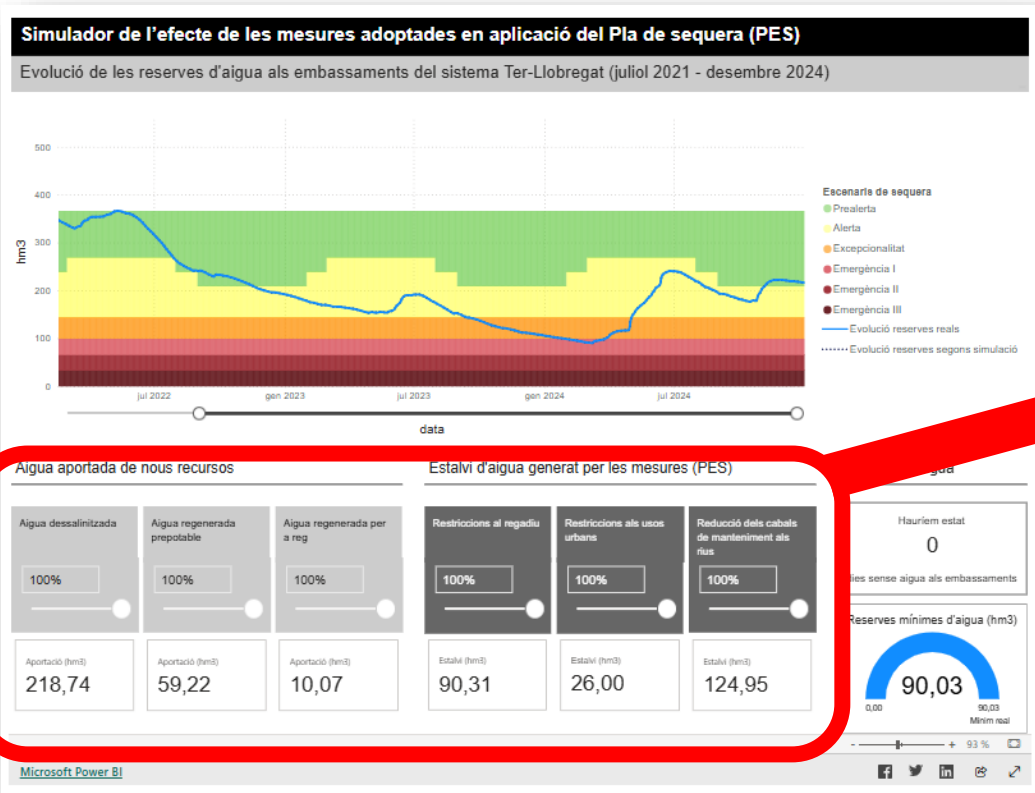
Simulador de l'efecte de les mesures adoptades en aplicació del Pla de sequera (PES)

Evolució de les reserves d'aigua als embassaments del sistema Ter-Llobregat (juliol 2021 - desembre 2024)

500
400
300
200
100
0
hm3

jul 2022
gen 2023
jul 2023
gen 2024
jul 2024
data

Escenaris de sequera
Prealerta
Alerta
Excepcionalitat
Emergència I
Emergència II
Emergència III
Evolució reserves reals
Evolució reserves segons simulació

Aigua aportada de nous recursos

Aigua dessalinitzada
100%
Aportació (hm3)
218,74

Aigua regenerada prepotable
100%
Aportació (hm3)
59,22

Aigua regenerada per a reg
100%
Aportació (hm3)
10,07

Estalvi d'aigua generat per les mesures (PES)

Restriccions al regadiu
100%
Estalvi (hm3)
90,31

Restriccions als usos urbans
100%
Estalvi (hm3)
26,00

Reducció dels cabals de manteniment als rius
100%
Estalvi (hm3)
124,95

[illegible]gua

Hauríem estat
0
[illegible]ies sense aigua als embassaments

Reserves mínimes d'aigua (hm3)
90,03
0,00
90,03
Mínim real

- + 93 %

Microsoft Power BI